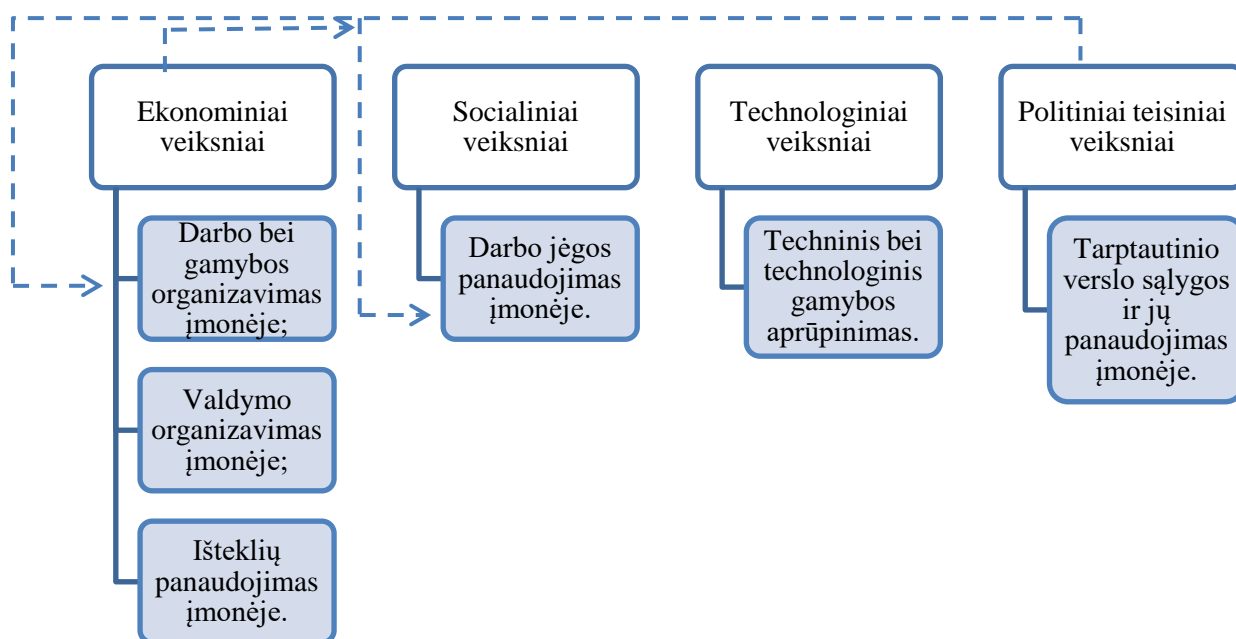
Ekonominiai veiksniai

Darbo bei gamybos organizavimas įmonėje;

Valdymo organizavimas įmonėje;

Išteklių panaudojimas įmonėje.

Socialiniai veiksniai

Darbo jėgos panaudojimas įmonėje.

Technologiniai veiksniai

Techninis bei technologinis gamybos aprūpinimas.

Politiniai teisiniai veiksniai

Tarptautinio verslo sąlygos ir jų panaudojimas įmonėje.